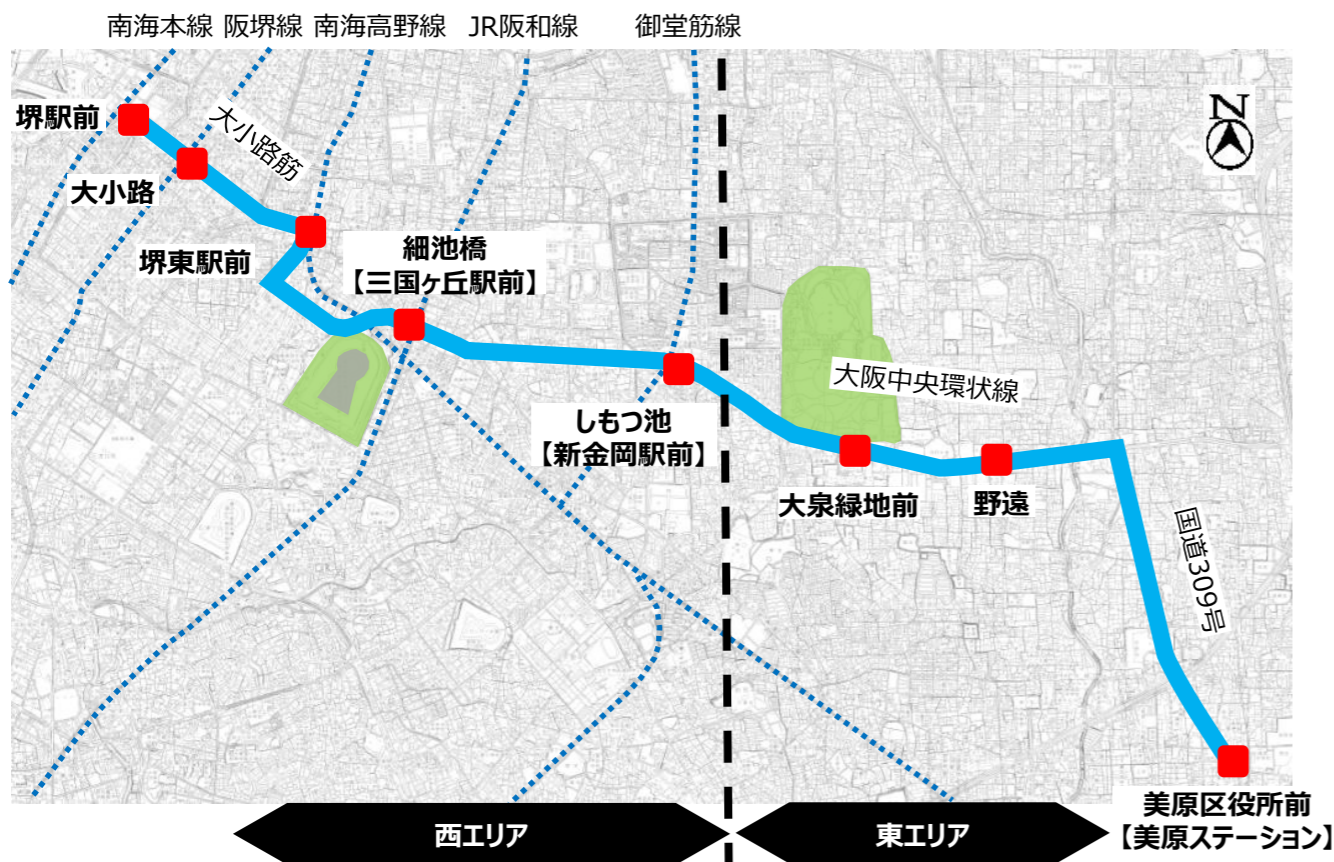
南海本線 阪堺線 南海高野線 JR阪和線 御堂筋線

N

堺駅前

大小路

大小路筋

堺東駅前

細池橋
【三国ヶ丘駅前】

しもつ池
【新金岡駅前】

大阪中央環状線

大泉緑地前

野遠

国道309号

美原区役所前
【美原ステーション】

西エリア

東エリア